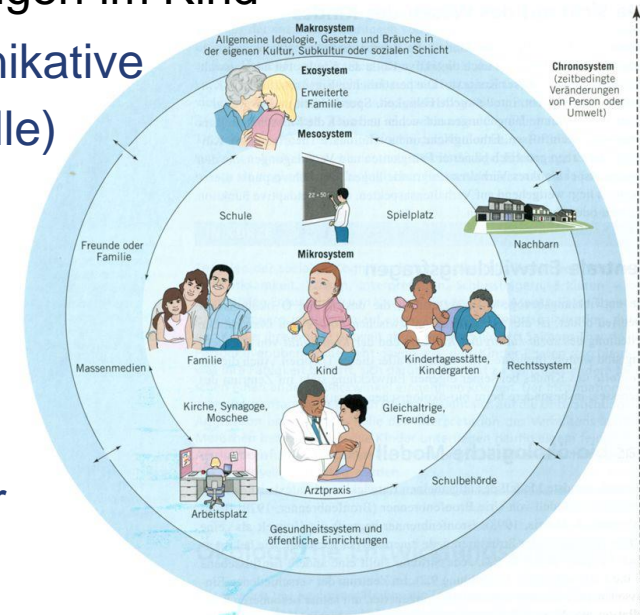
gen im Kind
nikative
lle)

r

Makrosystem
Allgemeine Ideologie, Gesetze und Bräuche in der eigenen Kultur, Subkultur oder sozialen Schicht

Exosystem
Erweiterte Familie

Mesosystem

Schule

Spielplatz

Nachbarn

Freunde oder Familie

Mikrosystem

Familie

Kind

Kindertagesstätte, Kindergarten

Massenmedien

Rechtssystem

Kirche, Synagoge, Moschee

Gleichaltrige, Freunde

Arztpraxis

Schulbehörde

Arbeitsplatz

Gesundheitssystem und öffentliche Einrichtungen

Chronosystem
(zeitbedingte Veränderungen von Person oder Umwelt)